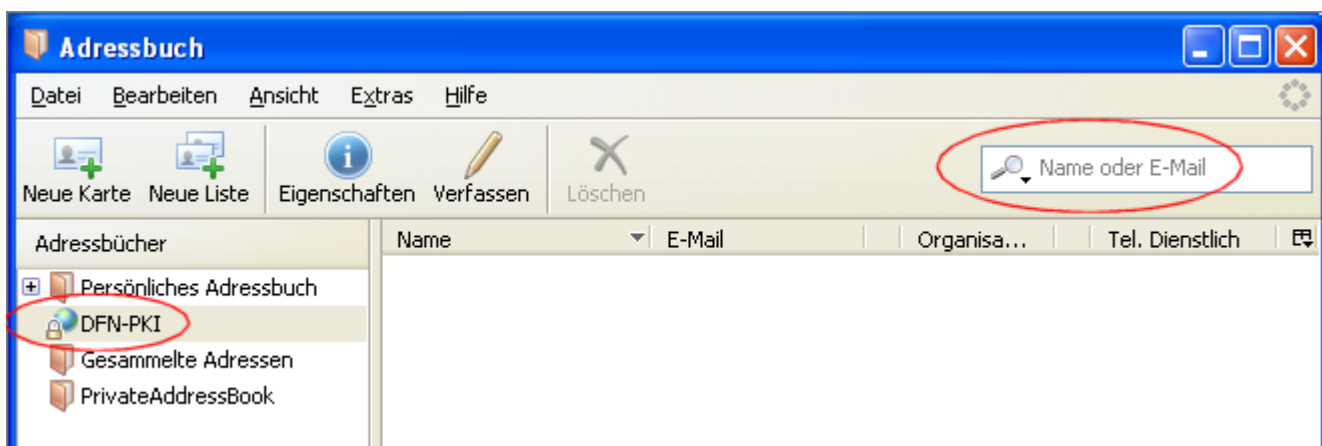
Adressbuch

Datei Bearbeiten Ansicht Extras Hilfe

Neue Karte Neue Liste Eigenschaften Verfassen Löschen

Name oder E-Mail

Adressbücher

| Name | E-Mail | Organisa... | Tel. Dienstlich |
|---|---|---|---|

Persönliches Adressbuch
DFN-PKI
Gesammelte Adressen
PrivateAddressBook